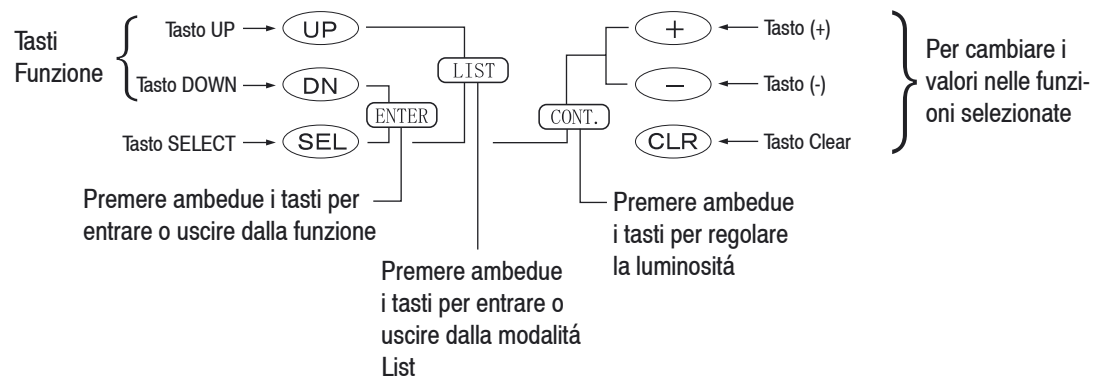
Tasti Funzione

Tasto UP → UP

Tasto DOWN → DN

Tasto SELECT → SEL

ENTER

LIST

CONT.

+ ← Tasto (+)

− ← Tasto (-)

CLR ← Tasto Clear

Per cambiare i valori nelle funzioni selezionate

Premere ambedue i tasti per entrare o uscire dalla funzione

Premere ambedue i tasti per entrare o uscire dalla modalitá List

Premere ambedue i tasti per regolare la luminositá